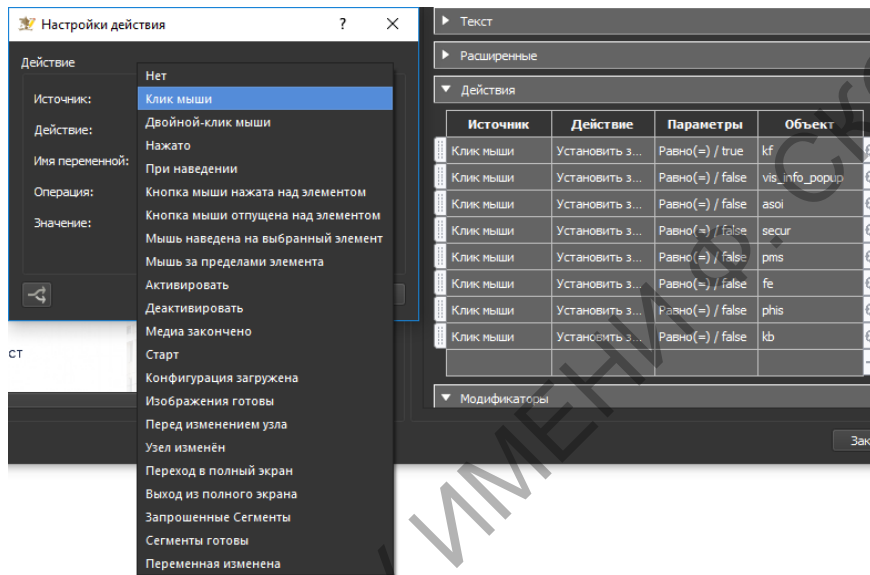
Настройки действия ? X

Действие

Источник:

Действие:

Имя переменной:

Операция:

Значение:

Нет
Клик мыши
Двойной-клик мыши
Нажато
При наведении
Кнопка мыши нажата над элементом
Кнопка мыши отпущена над элементом
Мышь наведена на выбранный элемент
Мышь за пределами элемента
Активировать
Деактивировать
Медиа закончено
Старт
Конфигурация загружена
Изображения готовы
Перед изменением узла
Узел изменён
Переход в полный экран
Выход из полного экрана
Запрошенные Сегменты
Сегменты готовы
Переменная изменена

ст

Текст

Расширенные

Действия

| Источник | Действие | Параметры | Объект |
|---|---|---|---|
| Клик мыши | Установить з... | Равно(=) / true | kf |
| Клик мыши | Установить з... | Равно(=) / false | vis_info_popup |
| Клик мыши | Установить з... | Равно(=) / false | asoi |
| Клик мыши | Установить з... | Равно(=) / false | secur |
| Клик мыши | Установить з... | Равно(=) / false | pms |
| Клик мыши | Установить з... | Равно(=) / false | fe |
| Клик мыши | Установить з... | Равно(=) / false | phis |
| Клик мыши | Установить з... | Равно(=) / false | kb |
| | | | |

Модификаторы

Зак

ИМЕНИ Ф. СК